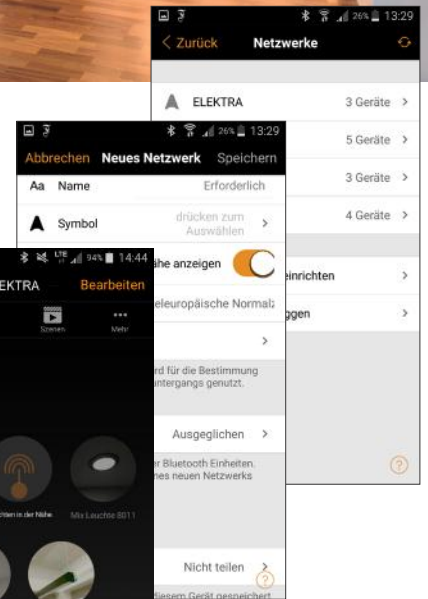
26% 13:29

< Zurück Netzwerke

ELEKTRA 3 Geräte >

5 Geräte >

3 Geräte >

4 Geräte >

einrichten >

ggen >

?

26% 13:29

Abbrechen Neues Netzwerk Speichern

Aa Name Erforderlich

Symbol drücken zum Auswählen >

ähe anzeigen

eleuropäische Normalz

>

rd für die Bestimmung untergangs genutzt.

Ausgeglichen >

er Bluetooth Einheiten. nes neuen Netzwerks

Nicht teilen >

diesem Gerät gespeichert

94% 14:44

EKTRA Bearbeiten

Szenen Mehr

hten in der Nähe Mix Leuchte 8011